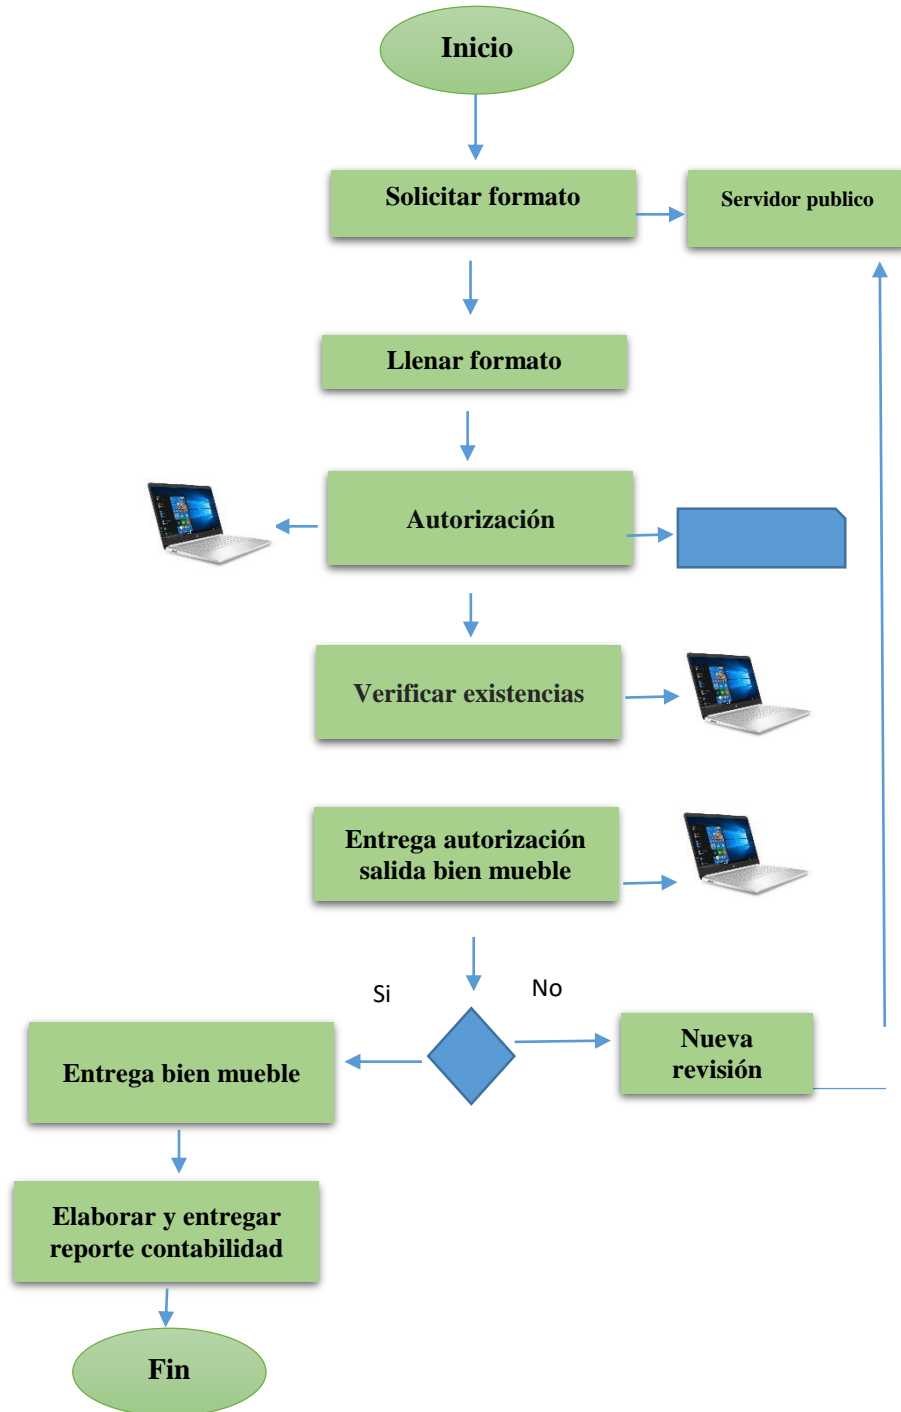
Inicio

Solicitar formato

Servidor publico

Llenar formato

Autorización

Verificar existencias

Entrega autorización salida bien mueble

Si

No

Entrega bien mueble

Nueva revisión

Elaborar y entregar reporte contabilidad

Fin